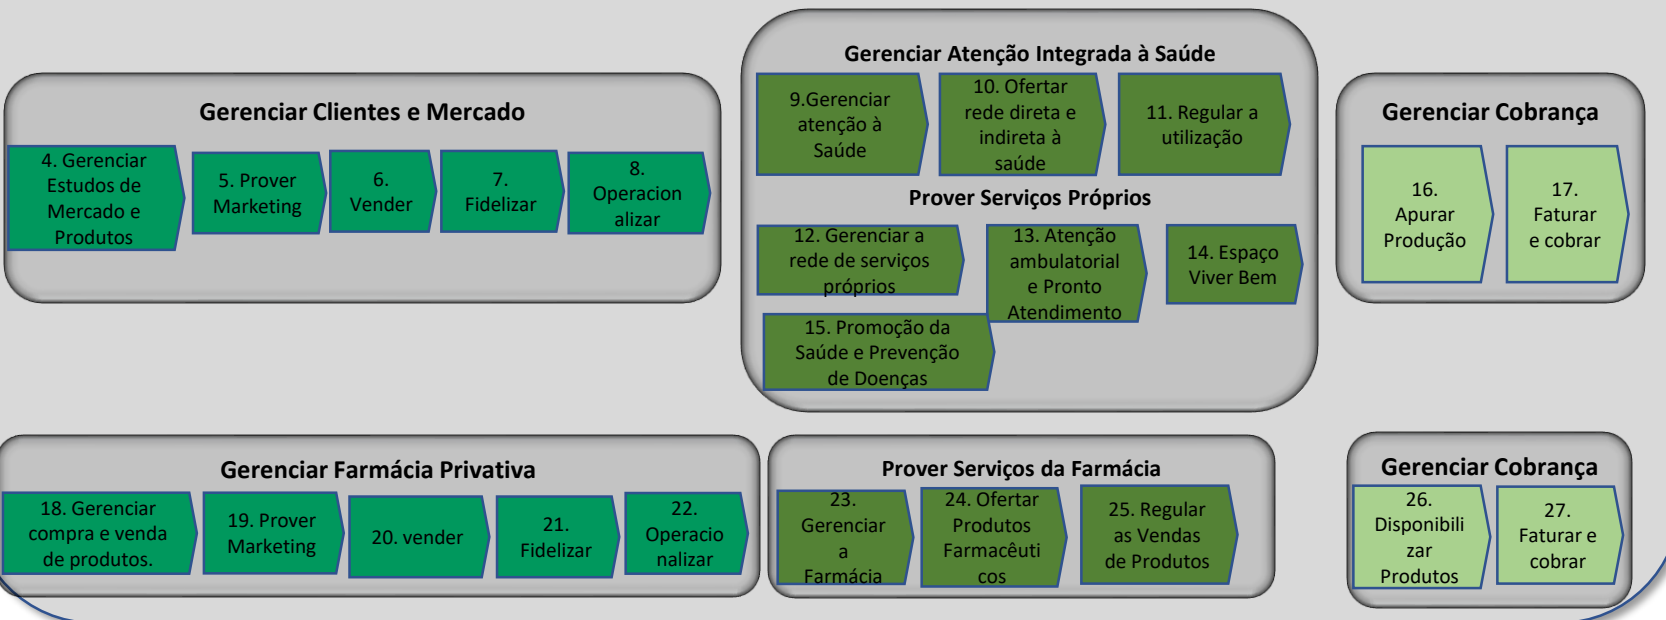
Gerenciar Clientes e Mercado

4. Gerenciar Estudos de Mercado e Produtos

5. Prover Marketing

6. Vender

7. Fidelizar

8. Operacionalizar

Gerenciar Atenção Integrada à Saúde

9.Gerenciar atenção à Saúde

10. Ofertar rede direta e indireta à saúde

11. Regular a utilização

Prover Serviços Próprios

12. Gerenciar a rede de serviços próprios

13. Atenção ambulatorial e Pronto Atendimento

14. Espaço Viver Bem

15. Promoção da Saúde e Prevenção de Doenças

Gerenciar Cobrança

16. Apurar Produção

17. Faturar e cobrar

Gerenciar Farmácia Privativa

18. Gerenciar compra e venda de produtos.

19. Prover Marketing

20. vender

21. Fidelizar

22. Operacionalizar

Prover Serviços da Farmácia

23. Gerenciar a Farmácia

24. Ofertar Produtos Farmacêuticos

25. Regular as Vendas de Produtos

Gerenciar Cobrança

26. Disponibilizar Produtos

27. Faturar e cobrar